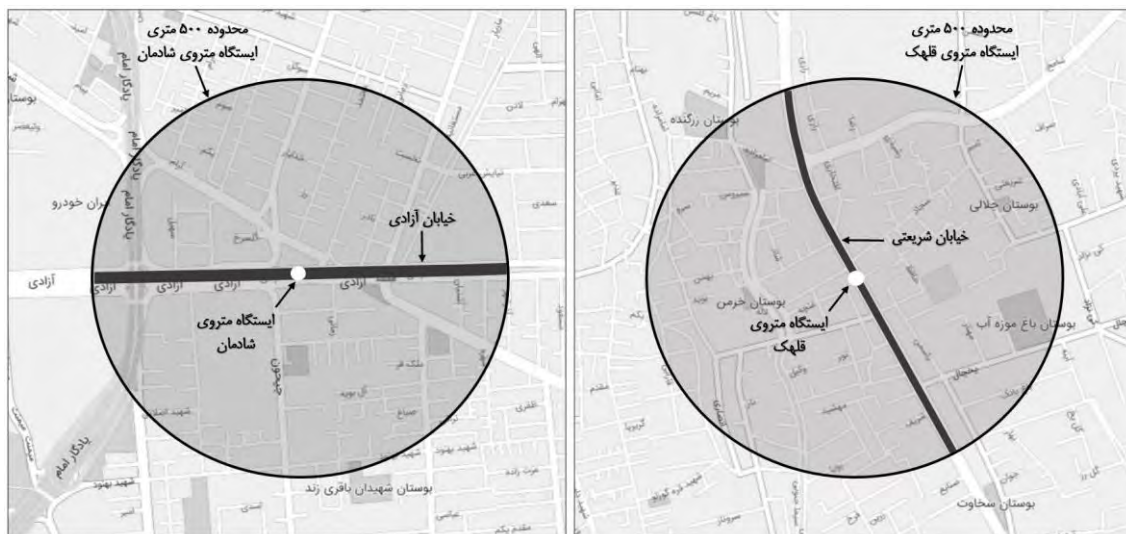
محدوده ۵۰۰ متری
ایستگاه متروی قلهک

بوستان زرگنده

بوستان جلالی

خیابان شریعتی

ایستگاه متروی
قلهک

بوستان خرمی

بوستان باغ موزه آب

یخچال

بوستان سخاوت

محدوده ۵۰۰ متری
ایستگاه متروی شادمان

یادگار امام

بوستان

ایران خودرو

خیابان آزادی

آزادی

آزادی

آزادی

آزادی

ایستگاه متروی
شادمان

یادگار امام

شهید بهنود

بوستان شهیدان باقری زند